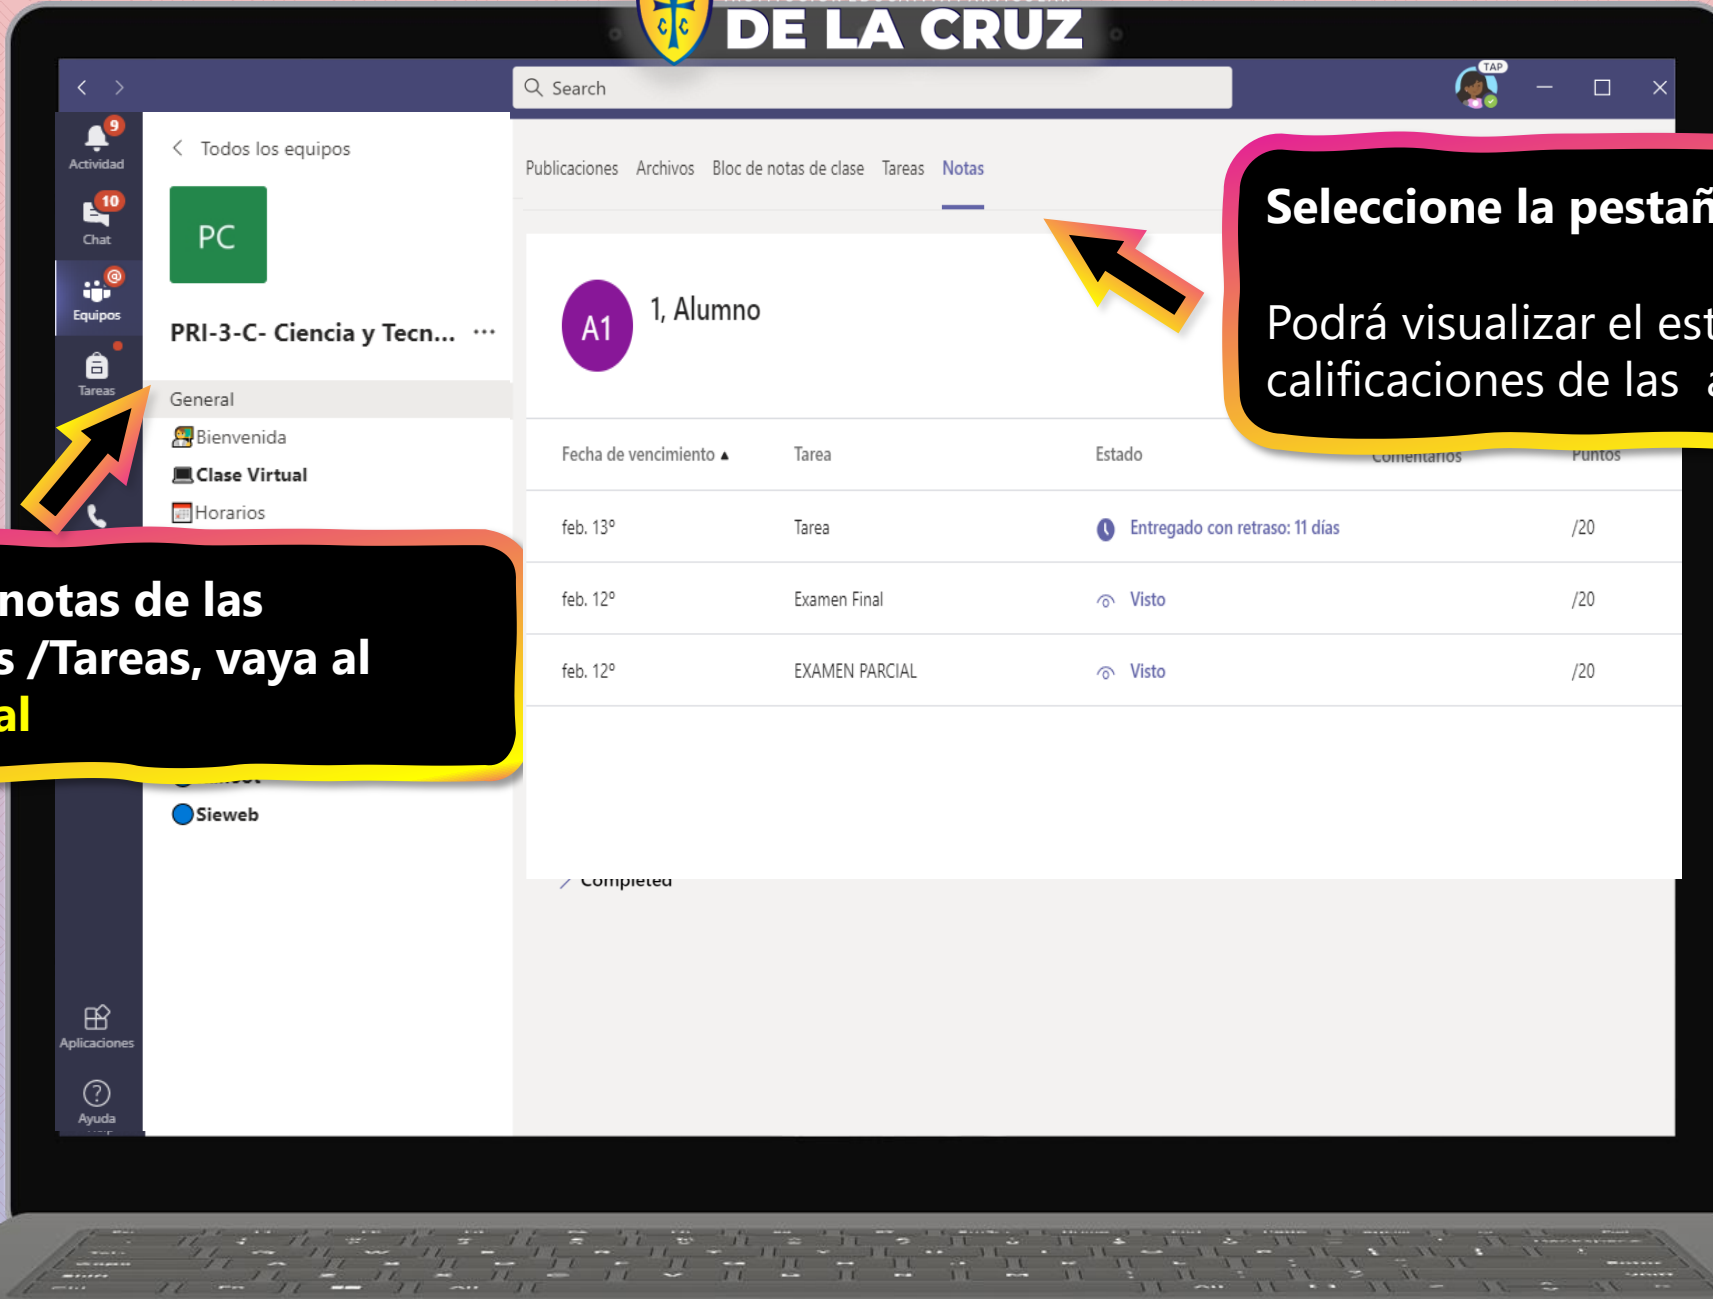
DE LA CRUZ

Search

TAP

9
Actividad
10
Chat
Equipos
Tareas
Aplicaciones
Ayuda

Todos los equipos

PC

PRI-3-C- Ciencia y Tecn... ···

General
Bienvenida
Clase Virtual
Horarios
Sieweb

Publicaciones Archivos Bloc de notas de clase Tareas Notas

A1 1, Alumno

Seleccione la pestañ

Podrá visualizar el est
calificaciones de las

notas de las
s /Tareas, vaya al
al

| Fecha de vencimiento ▴ | Tarea | Estado | Comentarios | Puntos |
|---|---|---|---|---|
| feb. 13° | Tarea | Entregado con retraso: 11 días | | /20 |
| feb. 12° | Examen Final | Visto | | /20 |
| feb. 12° | EXAMEN PARCIAL | Visto | | /20 |

Completed